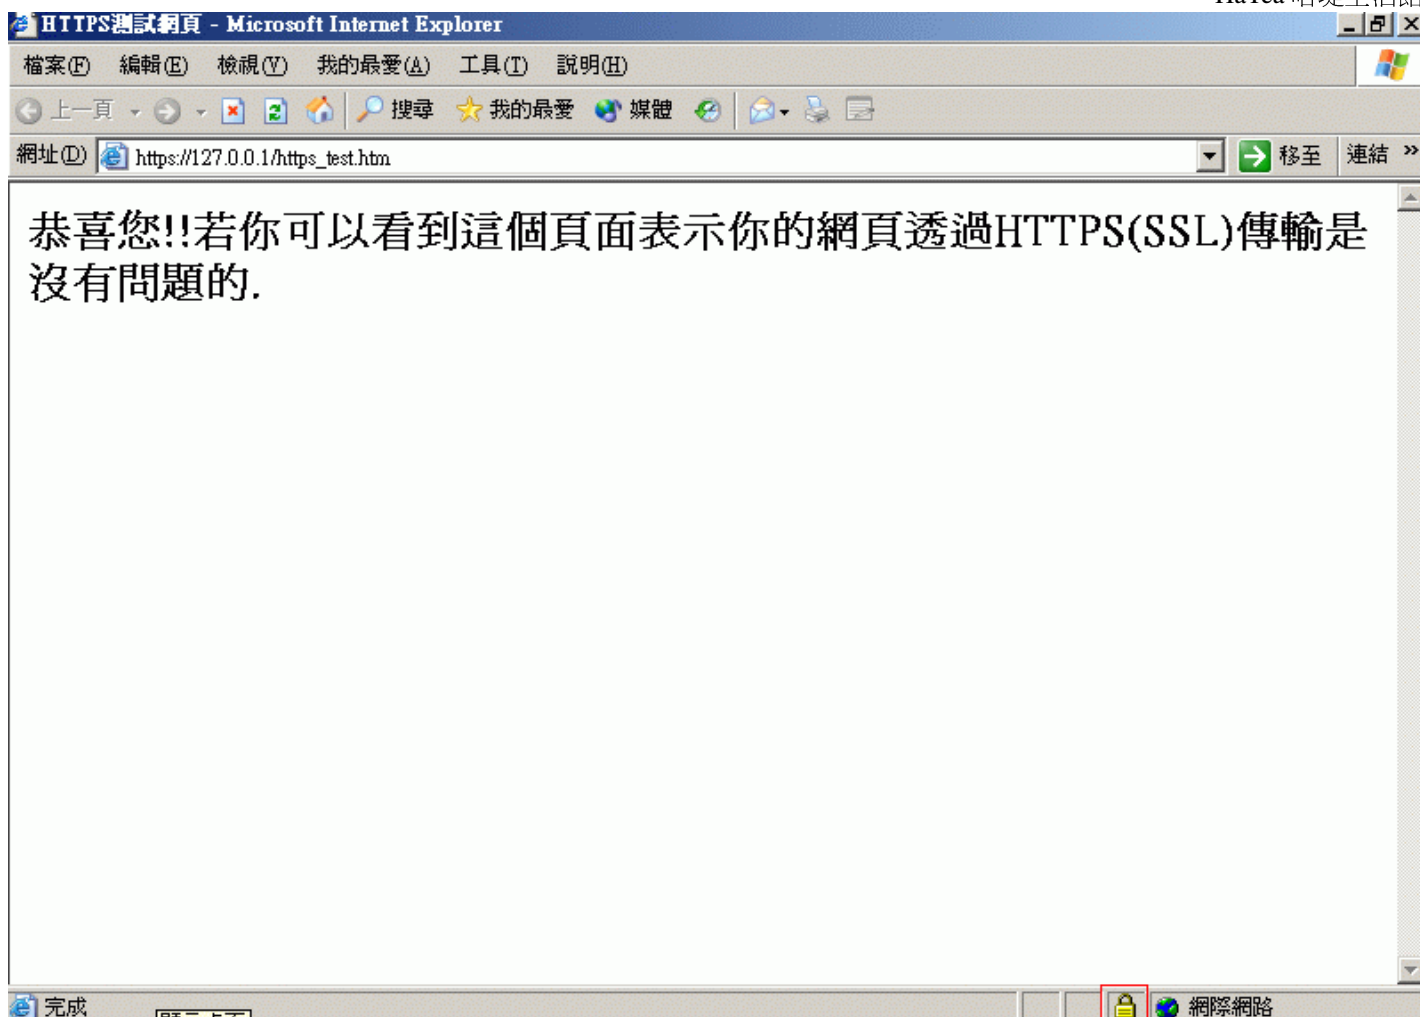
HTTPS測試網頁 - Microsoft Internet Explorer

檔案(F) 編輯(E) 檢視(V) 我的最愛(A) 工具(T) 說明(H)

上一頁 搜尋 我的最愛 媒體

網址(D) https://127.0.0.1/https_test.htm 移至 連結 »

恭喜您!!若你可以看到這個頁面表示你的網頁透過HTTPS(SSL)傳輸是沒有問題的.

完成 網際網路